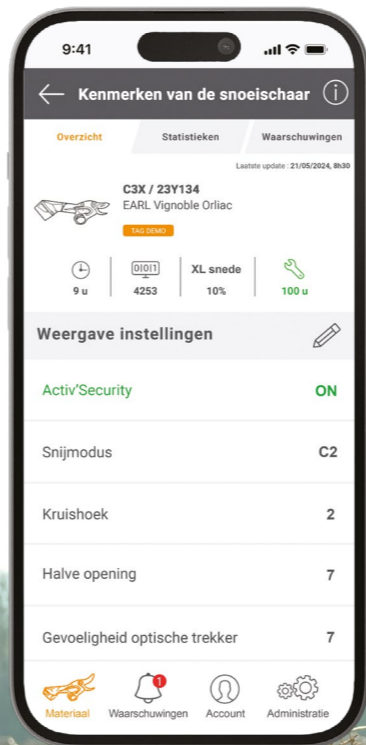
9:41

Kenmerken van de snoeischaar

Overzicht
Statistieken
Waarschuwingen

Laatste update : 21/05/2024, 8h30

C3X / 23Y134
EARL Vignoble Orliac
TAG DEMO

9 u
0101
4253
XL snede
10%
100 u

Weergave instellingen

Activ'Security ON

Snijmodus C2

Kruishoek 2

Halve opening 7

Gevoeligheid optische trekker 7

Materiaal
1
Waarschuwingen
Account
Administratie